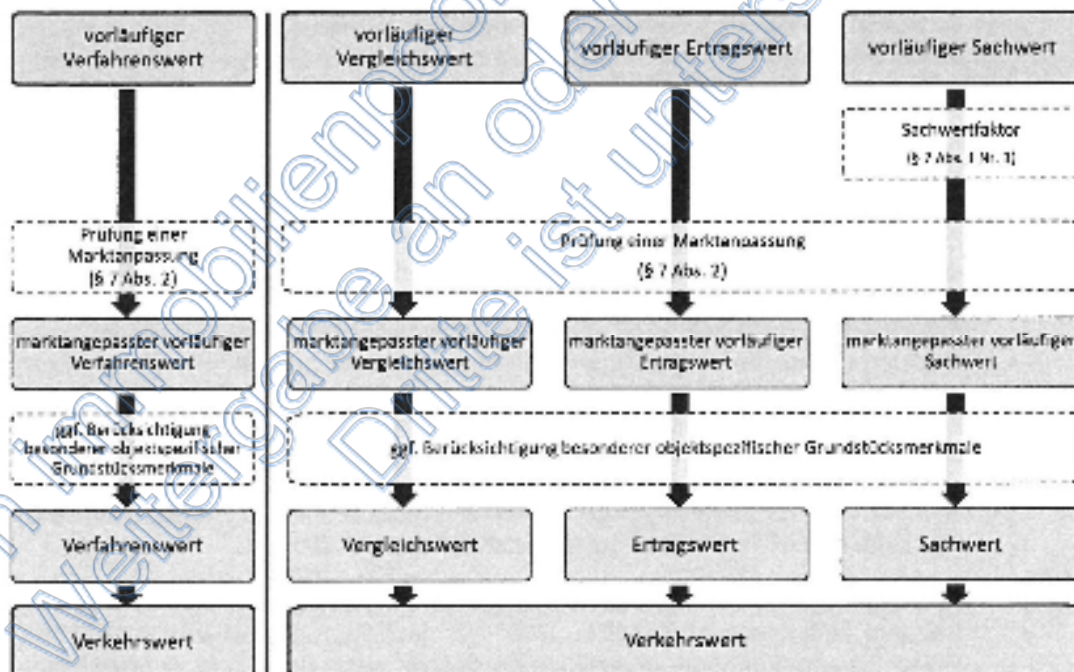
vorläufiger Verfahrenswert

Prüfung einer Marktanpassung (§ 7 Abs. 2)

marktangepasster vorläufiger Verfahrenswert

ggf. Berücksichtigung besonderer objektspezifischer Grundstücksmerkmale

Verfahrenswert

Verkehrswert

vorläufiger Vergleichswert

vorläufiger Ertragswert

vorläufiger Sachwert

Sachwertfaktor (§ 7 Abs. 1 Nr. 1)

Prüfung einer Marktanpassung (§ 7 Abs. 2)

marktangepasster vorläufiger Vergleichswert

marktangepasster vorläufiger Ertragswert

marktangepasster vorläufiger Sachwert

ggf. Berücksichtigung besonderer objektspezifischer Grundstücksmerkmale

Vergleichswert

Ertragswert

Sachwert

Verkehrswert

Immobilienportal Weitergabe an oder Dritte ist unters